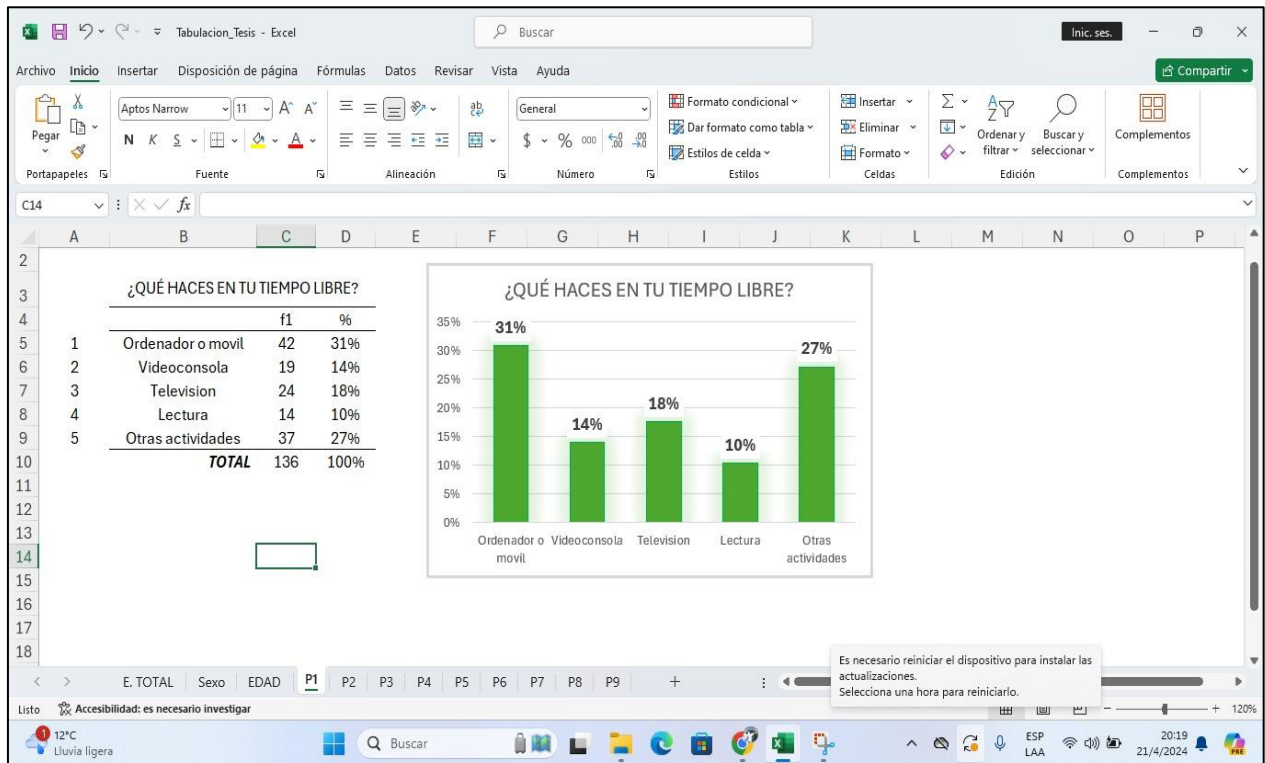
Tabulacion_Tesis - Excel

Buscar

Inic. ses.

Archivo Inicio Insertar Disposición de página Fórmulas Datos Revisar Vista Ayuda

Compartir

Pegar

Portapapeles

Aptos Narrow 11 A A

N K S

Fuente

Alineación

General

$ % 000

Número

Formato condicional

Dar formato como tabla

Estilos de celda

Estilos

Insertar

Eliminar

Formato

Celdas

Ordenar y filtrar

Buscar y seleccionar

Edición

Complementos

Complementos

C14

$f_x$

A B C D E F G H I J K L M N O P

2
3
4
5
6
7
8
9
10
11
12
13
14
15
16
17
18

¿QUÉ HACES EN TU TIEMPO LIBRE?

| | | f1 | % |
|---|---|---|---|
| 1 | Ordenador o movil | 42 | 31% |
| 2 | Videoconsola | 19 | 14% |
| 3 | Television | 24 | 18% |
| 4 | Lectura | 14 | 10% |
| 5 | Otras actividades | 37 | 27% |
| | TOTAL | 136 | 100% |

¿QUÉ HACES EN TU TIEMPO LIBRE?

35%
30%
25%
20%
15%
10%
5%
0%

31%
14%
18%
10%
27%

Ordenador o movil
Videoconsola
Television
Lectura
Otras actividades

Es necesario reiniciar el dispositivo para instalar las actualizaciones.
Selecciona una hora para reiniciarlo.

E. TOTAL Sexo EDAD P1 P2 P3 P4 P5 P6 P7 P8 P9 +

Listo Accesibilidad: es necesario investigar

120%

12°C
Lluvia ligera

Buscar

ESP
LAA

20:19
21/4/2024